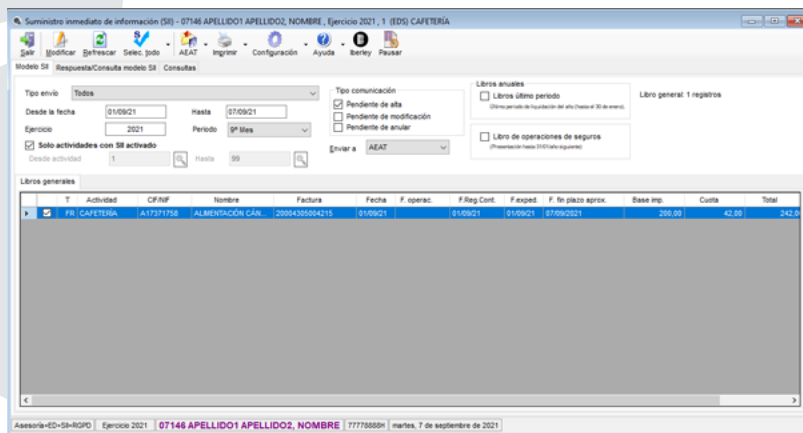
Suministro inmediato de información (SII) - 07146 APELLIDO1 APELLIDO2, NOMBRE , Ejercicio 2021 , 1 (EDS) CAFETERÍA

Salir Modificar Refrescar Selec. todo AEAT Imprimir Configuración Ayuda Iberley Pausar

Modelo SII | Respuesta/Consulta modelo SII | Consultas

Tipo envío Todos
Desde la fecha 01/09/21 Hasta 07/09/21
Ejercicio 2021 Periodo 9º Mes
Solo actividades con SII activado
Desde actividad 1 Hasta 99

Tipo comunicación
Pendiente de alta
Pendiente de modificación
Pendiente de anular
Enviar a AEAT

Libros anuales
Libros último periodo
(Último periodo de liquidación del año (hasta el 30 de enero))
Libro de operaciones de seguros
(Presentación hasta 31/01/año siguiente)

Libro general: 1 registros

Libros generales

| | T | Actividad | CIF/NIF | Nombre | Factura | Fecha | F. operac. | F.Reg.Cont. | F.exped. | F. fin plazo aprox. | Base imp. | Cuota | Total |
|---|---|---|---|---|---|---|---|---|---|---|---|---|---|
| ☑ | FR | CAFETERÍA | A17371758 | ALIMENTACIÓN CÁN... | 20004305004215 | 01/09/21 | | 01/09/21 | 01/09/21 | 07/09/2021 | 200,00 | 42,00 | 242,0 |

Asesoría+ED+SII+RGPD | Ejercicio 2021 | 07146 APELLIDO1 APELLIDO2, NOMBRE | 77778888H | martes, 7 de septiembre de 2021